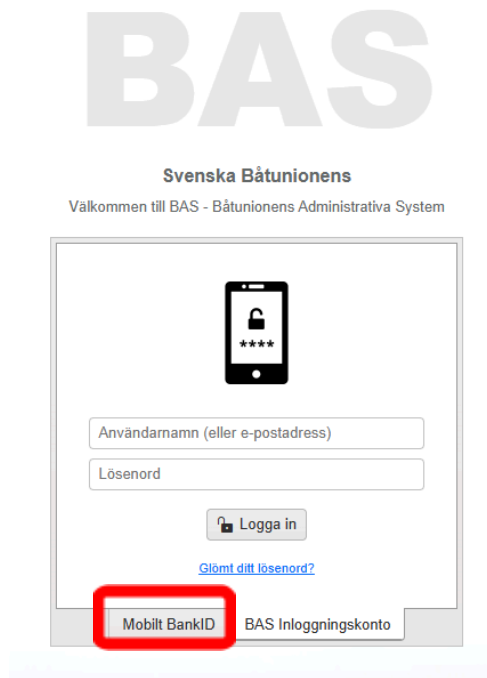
BAS

Svenska Båtunionens

Välkommen till BAS - Båtunionens Administrativa System

****

Användarnamn (eller e-postadress)

Lösenord

Logga in

Glömt ditt lösenord?

Mobilt BankID

BAS Inloggningskonto